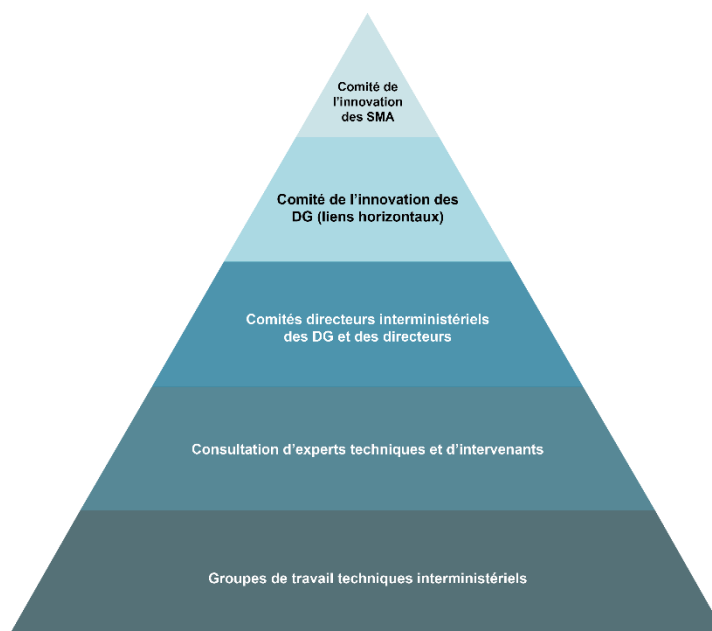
Comité de l'innovation des SMA

Comité de l'innovation des DG (liens horizontaux)

Comités directeurs interministériels des DG et des directeurs

Consultation d'experts techniques et d'intervenants

Groupes de travail techniques interministériels